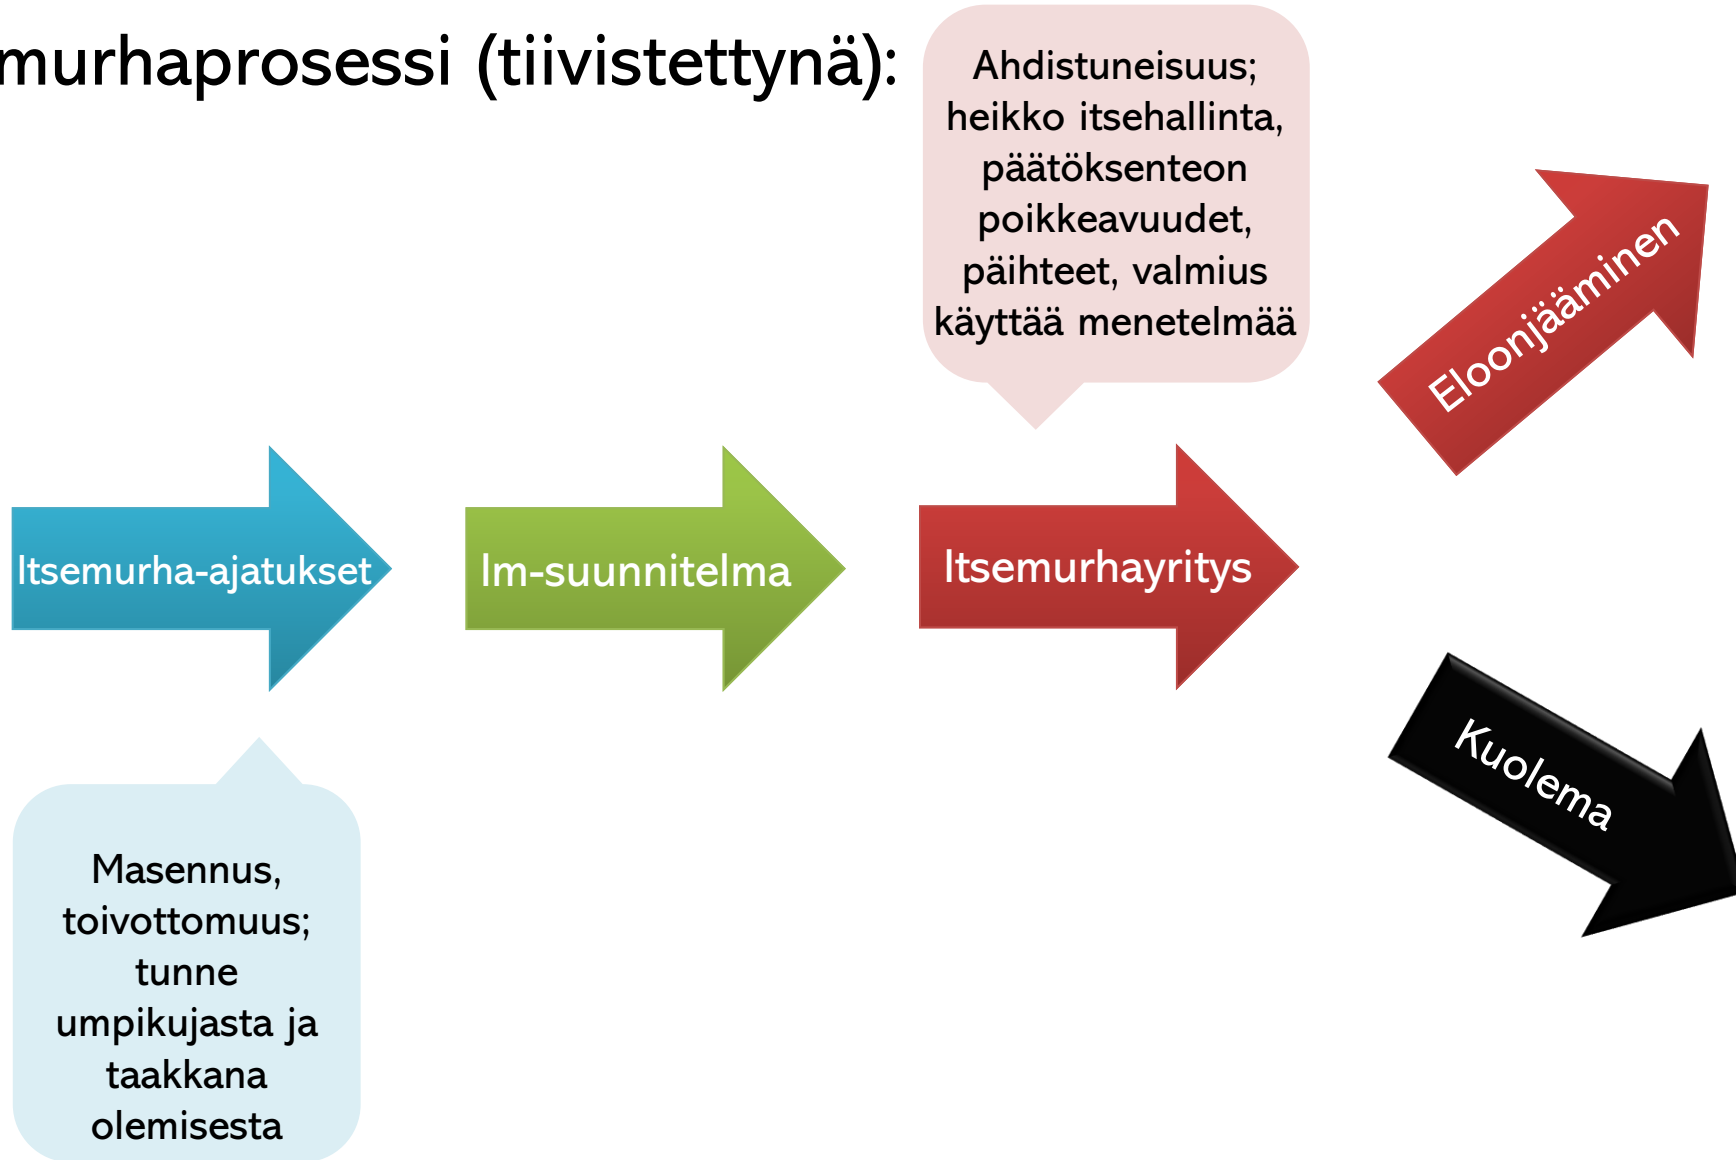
murhaprosessi (tiivistettynä):

Ahdistuneisuus; heikko itsehallinta, päätöksenteon poikkeavuudet, päihteet, valmius käyttää menetelmää

Eloonjääminen

Itsemurha-ajatukset

Im-suunnitelma

Itsemurhayritys

Kuolema

Masennus, toivottomuus; tunne umpikujasta ja taakkana olemisesta